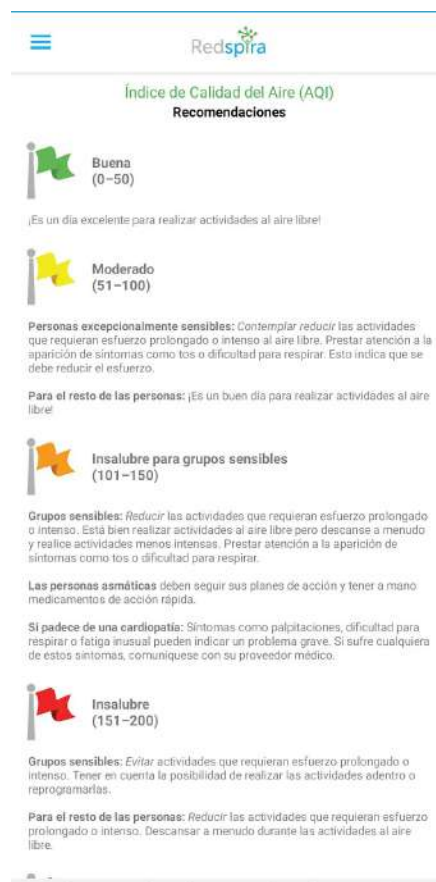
Redspira

Índice de Calidad del Aire (AQI)
Recomendaciones

Buena
(0–50)

¡Es un día excelente para realizar actividades al aire libre!

Moderado
(51–100)

Personas excepcionalmente sensibles: Contemplar reducir las actividades que requieran esfuerzo prolongado o intenso al aire libre. Prestar atención a la aparición de síntomas como tos o dificultad para respirar. Esto indica que se debe reducir el esfuerzo.

Para el resto de las personas: ¡Es un buen día para realizar actividades al aire libre!

Insalubre para grupos sensibles
(101–150)

Grupos sensibles: Reducir las actividades que requieran esfuerzo prolongado o intenso. Está bien realizar actividades al aire libre pero descanse a menudo y realice actividades menos intensas. Prestar atención a la aparición de síntomas como tos o dificultad para respirar.

Las personas asmáticas deben seguir sus planes de acción y tener a mano medicamentos de acción rápida.

Si padece de una cardiopatía: Síntomas como palpitaciones, dificultad para respirar o fatiga inusual pueden indicar un problema grave. Si sufre cualquiera de estos síntomas, comuníquese con su proveedor médico.

Insalubre
(151–200)

Grupos sensibles: Evitar actividades que requieran esfuerzo prolongado o intenso. Tener en cuenta la posibilidad de realizar las actividades adentro o reprogramarlas.

Para el resto de las personas: Reducir las actividades que requieran esfuerzo prolongado o intenso. Descansar a menudo durante las actividades al aire libre.